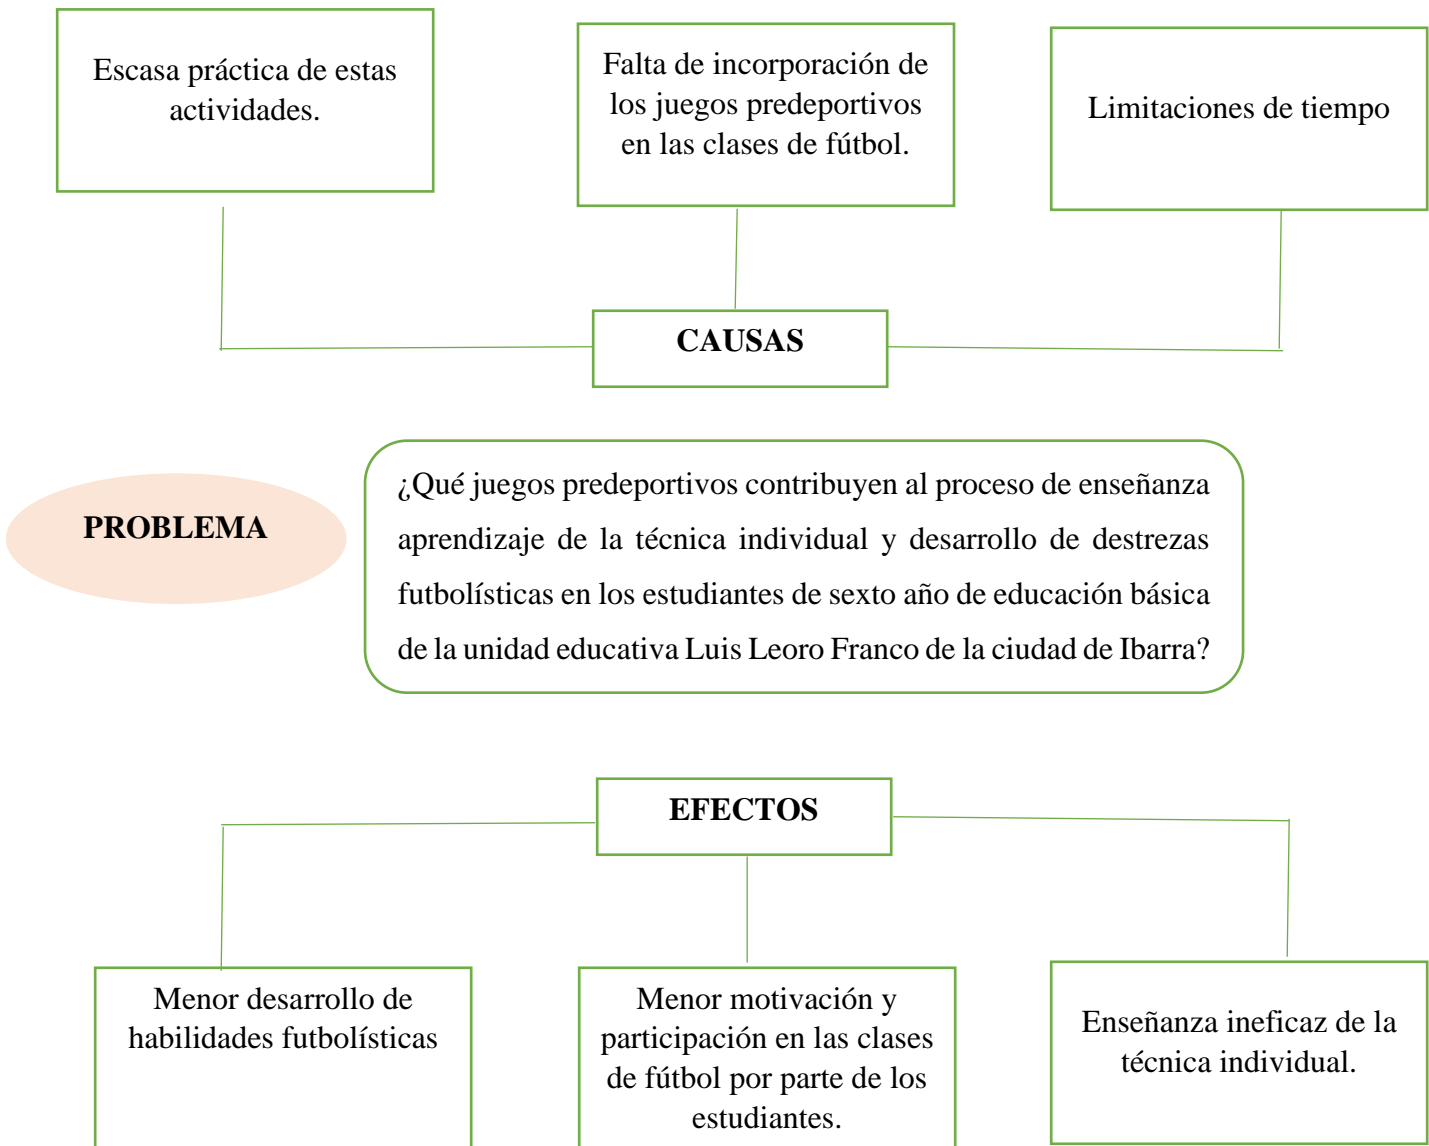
Escasa práctica de estas actividades.

Falta de incorporación de los juegos predeportivos en las clases de fútbol.

Limitaciones de tiempo

CAUSAS

PROBLEMA

¿Qué juegos predeportivos contribuyen al proceso de enseñanza aprendizaje de la técnica individual y desarrollo de destrezas futbolísticas en los estudiantes de sexto año de educación básica de la unidad educativa Luis Leoro Franco de la ciudad de Ibarra?

EFECTOS

Menor desarrollo de habilidades futbolísticas

Menor motivación y participación en las clases de fútbol por parte de los estudiantes.

Enseñanza ineficaz de la técnica individual.